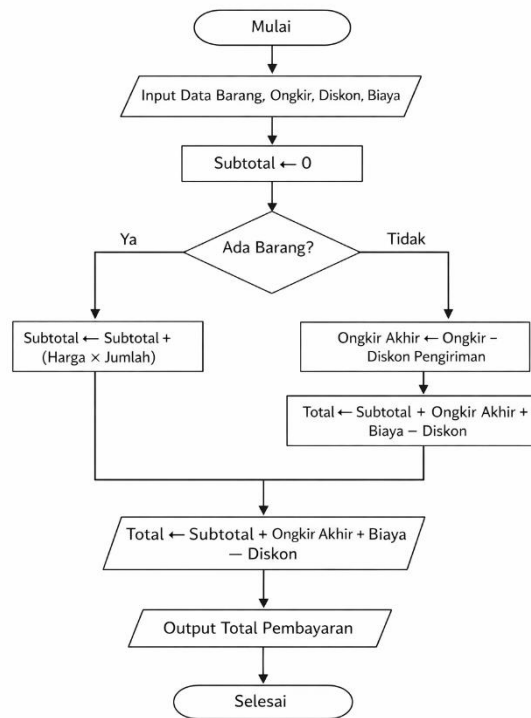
Mulai

Input Data Barang, Ongkir, Diskon, Biaya

Subtotal $\leftarrow$ 0

Ya

Ada Barang?

Tidak

Subtotal $\leftarrow$ Subtotal + (Harga $\times$ Jumlah)

Ongkir Akhir $\leftarrow$ Ongkir − Diskon Pengiriman

Total $\leftarrow$ Subtotal + Ongkir Akhir + Biaya − Diskon

Total $\leftarrow$ Subtotal + Ongkir Akhir + Biaya − Diskon

Output Total Pembayaran

Selesai